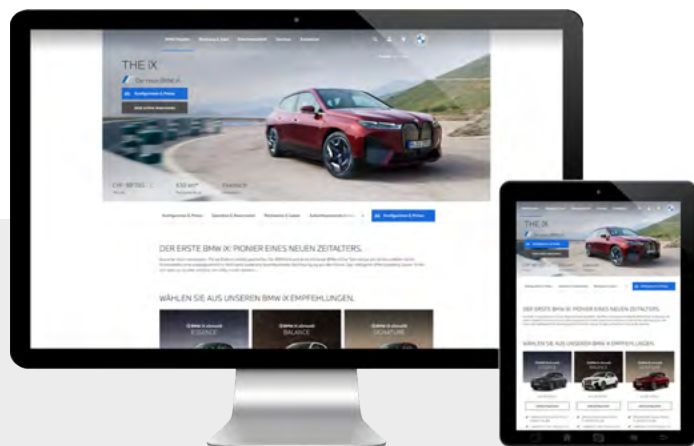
THE iX

Der neue BMW iX

Konfigurieren & Preise

DER ERSTE BMW iX: PIONIER EINES NEUEN ZEITALTERS.

WÄHLEN SIE AUS UNSEREN BMW iX EMPFEHLUNGEN.

ESSENCE

BALANCE

SIGNATURE

DER ERSTE BMW iX: PIONIER EINES NEUEN ZEITALTERS.

WÄHLEN SIE AUS UNSEREN BMW iX EMPFEHLUNGEN.